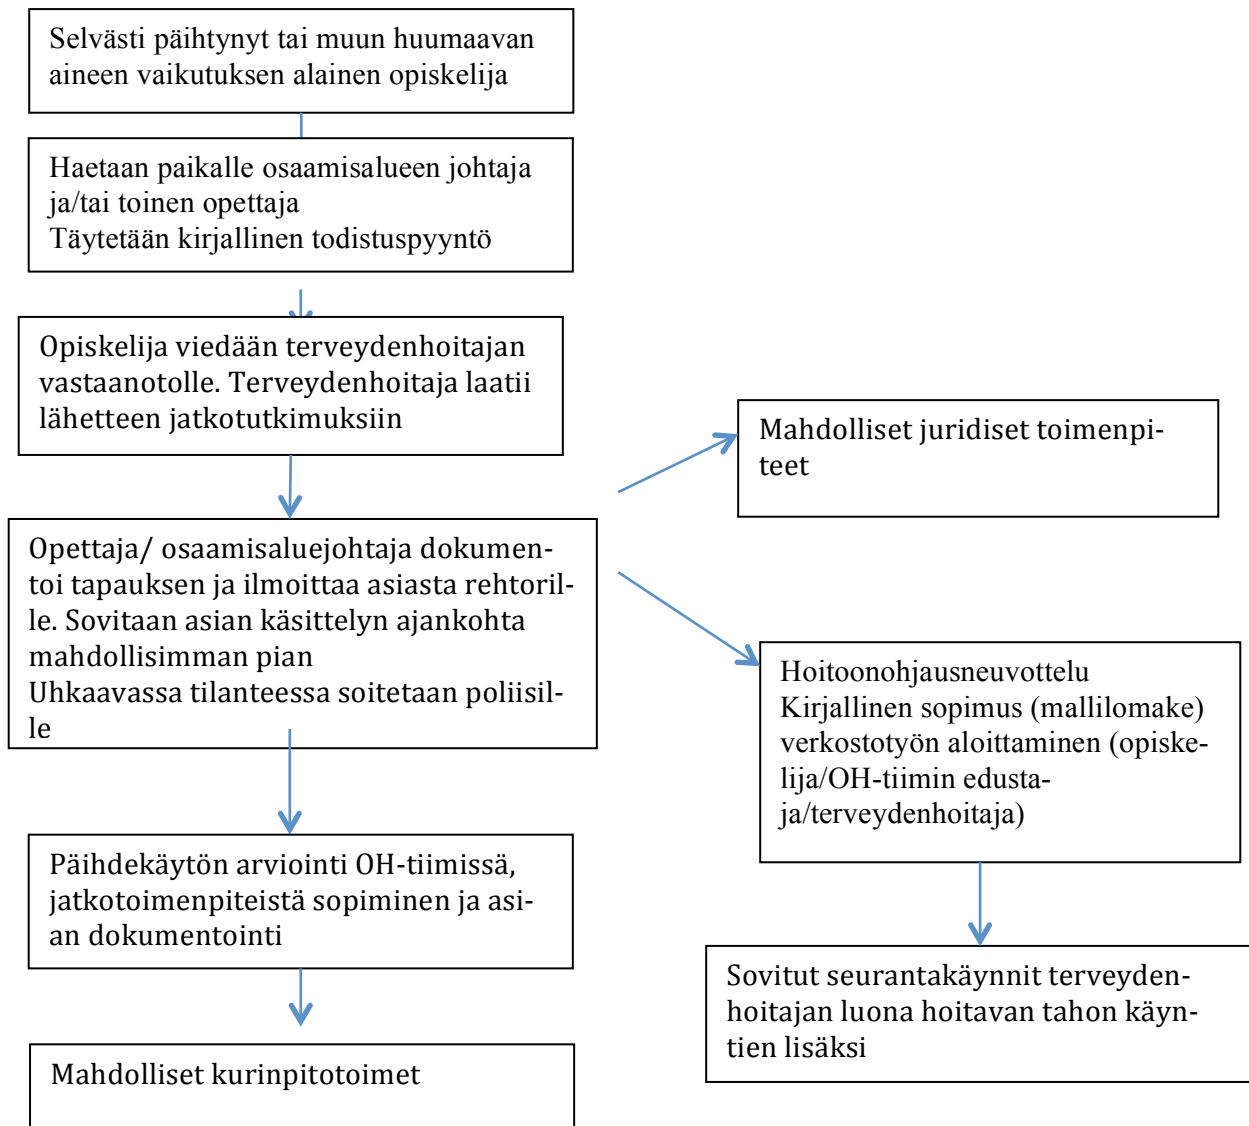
Selvästi päihtynyt tai muun huumaavan aineen vaikutuksen alainen opiskelija

Haetaan paikalle osaamisalueen johtaja ja/tai toinen opettaja
Täytetään kirjallinen todistuspyyntö

Opiskelija viedään terveydenhoitajan vastaanotolle. Terveydenhoitaja laatii lähetteen jatkotutkimuksiin

Mahdolliset juridiset toimenpiteet

Opettaja/ osaamisaluejohtaja dokumentoi tapauksen ja ilmoittaa asiasta rehtorille. Sovitaan asian käsittelyn ajankohta mahdollisimman pian
Uhkaavassa tilanteessa soitetaan poliisille

Hoitoonohjausneuvottelu
Kirjallinen sopimus (mallilomake)
verkostotyön aloittaminen (opiskelija/OH-tiimin edustaja/terveydenhoitaja)

Päihdekäytön arviointi OH-tiimissä, jatkotoimenpiteistä sopiminen ja asian dokumentointi

Sovitut seurantakäynnit terveydenhoitajan luona hoitavan tahon käyntien lisäksi

Mahdolliset kurinpitotoimet